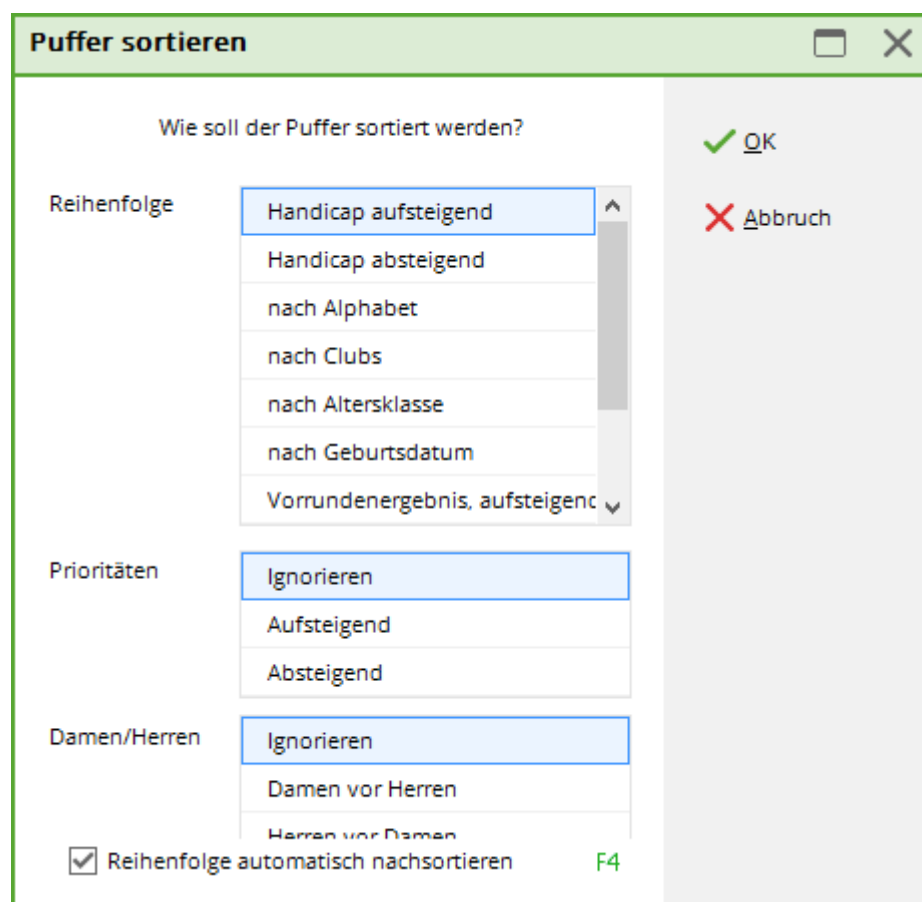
Puffer sortieren

Wie soll der Puffer sortiert werden?

OK

Abbruch

Reihenfolge

Handicap aufsteigend
Handicap absteigend
nach Alphabet
nach Clubs
nach Altersklasse
nach Geburtsdatum
Vorrundenergebnis, aufsteigenc

Prioritäten

Ignorieren
Aufsteigend
Absteigend

Damen/Herren

Ignorieren
Damen vor Herren
Herren vor Damen

Reihenfolge automatisch nachsortieren F4